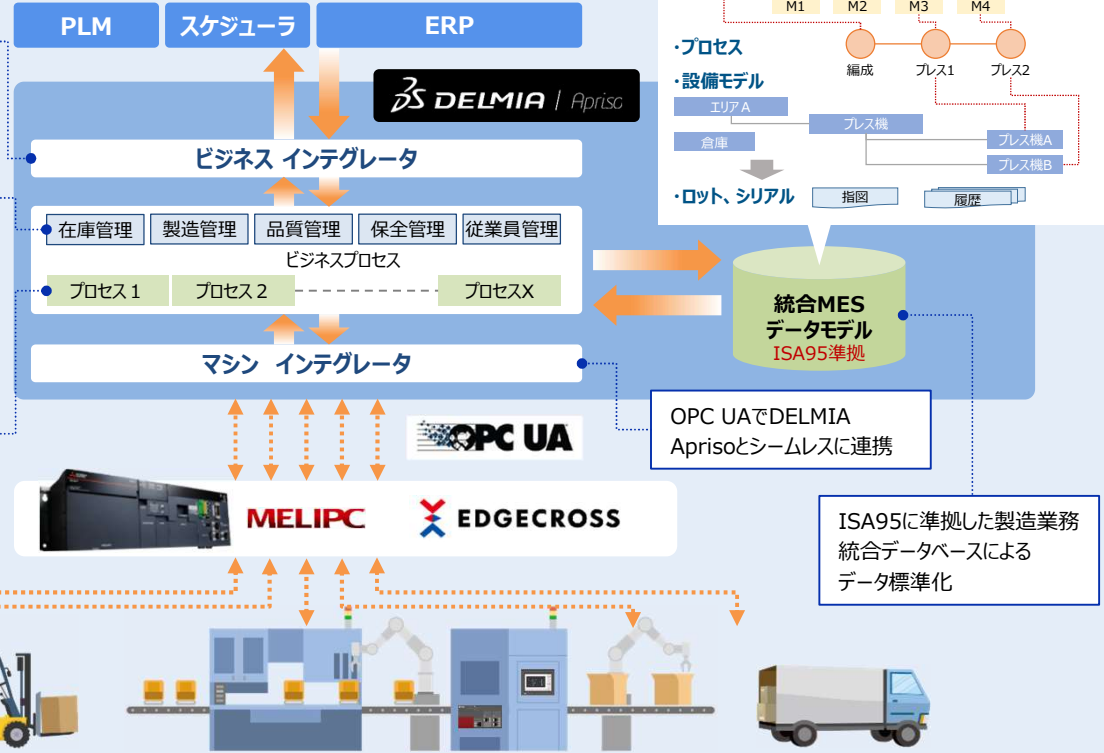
PLM
スケジューラ
ERP

M1 M2 M3 M4
・プロセス
編成 プレス1 プレス2
・設備モデル
エリア A
プレス機
倉庫
プレス機A
プレス機B
・ロット、シリアル
指図
履歴

DELMIA | Apriso

ビジネス インテグレータ

在庫管理 製造管理 品質管理 保全管理 従業員管理
ビジネスプロセス
プロセス 1 プロセス 2 プロセスX

統合MES
データモデル
ISA95準拠

マシン インテグレータ

OPC UA

OPC UAでDELMIA Aprisoとシームレスに連携

MELIPC
EDGECROSS

ISA95に準拠した製造業務
統合データベースによる
データ標準化